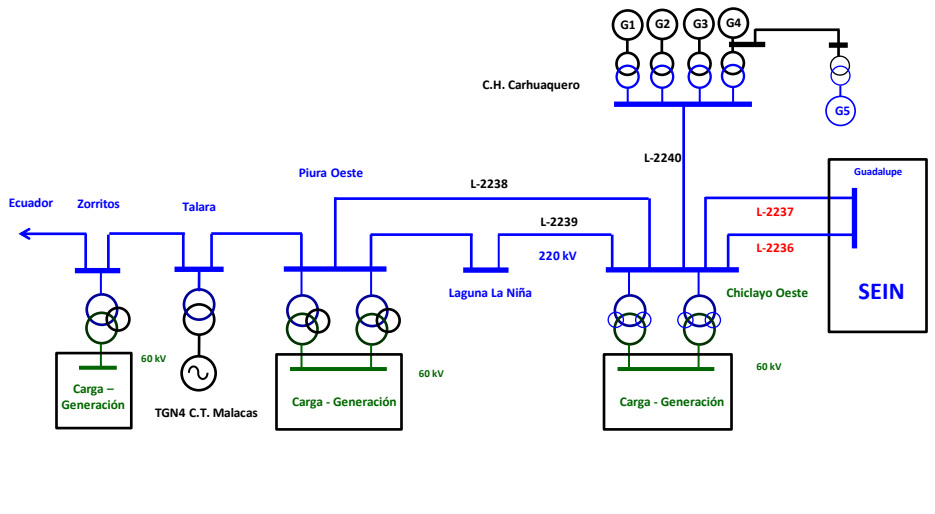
G1 G2 G3 G4

G5

C.H. Carhuaquero

L-2240

Guadalupe

Piura Oeste

L-2238

L-2237

Ecuador

Zorritos

Talara

L-2239

L-2236

220 kV

Laguna La Niña

Chiclayo Oeste

SEIN

60 kV

Carga – Generación

TGN4 C.T. Malacas

60 kV

Carga - Generación

60 kV

Carga - Generación